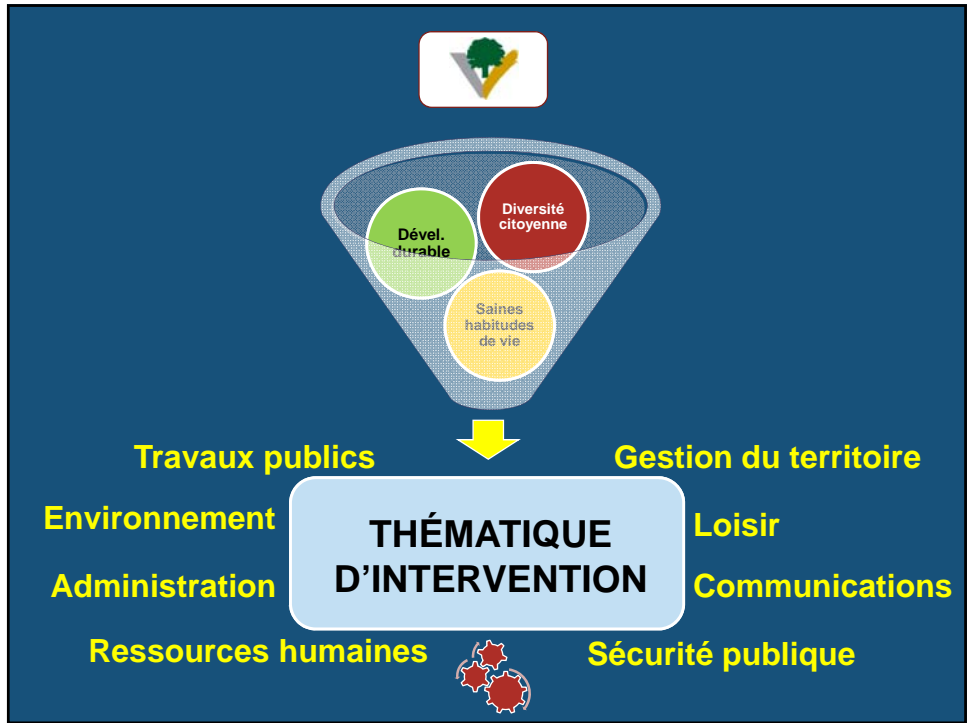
Dével. durable

Diversité citoyenne

Saines habitudes de vie

Travaux publics

Gestion du territoire

Environnement

THÉMATIQUE D'INTERVENTION

Loisir

Administration

Communications

Ressources humaines

Sécurité publique